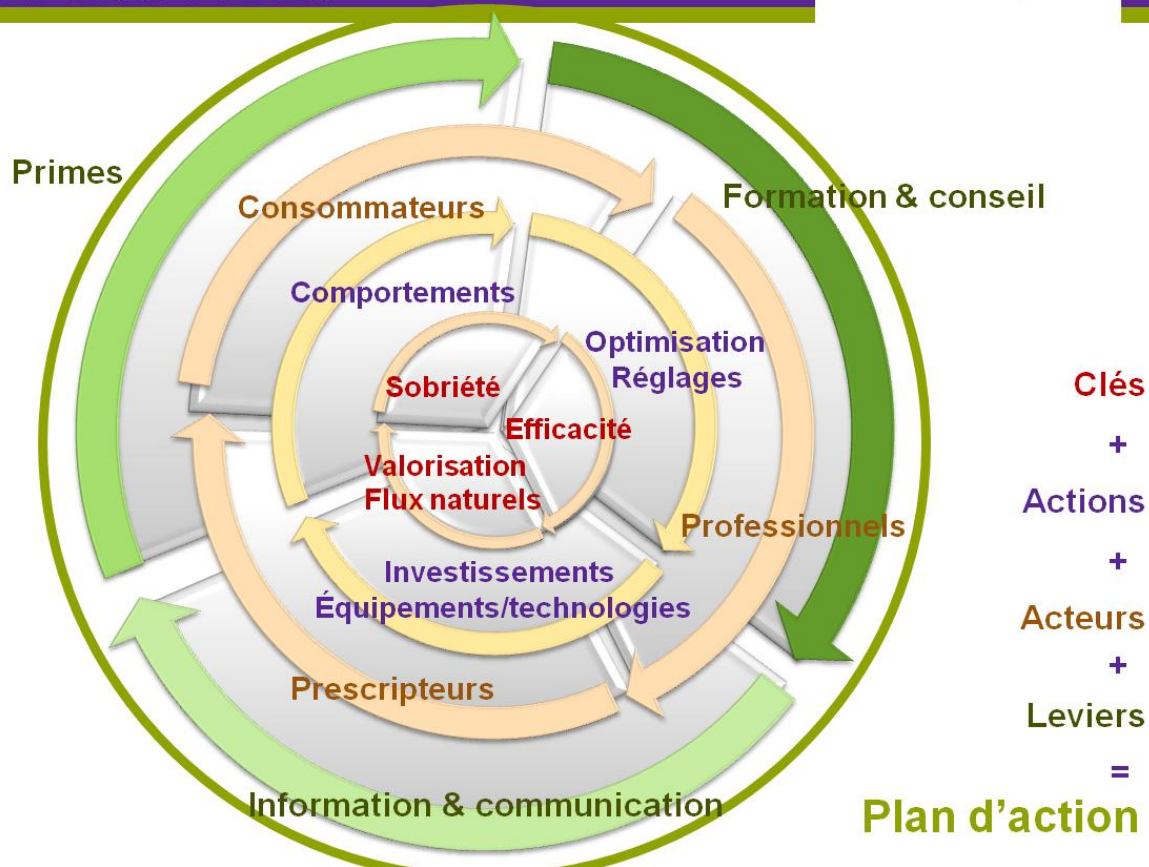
Primes

Formation & conseil

Consommateurs

Comportements

Optimisation Réglages

Sobriété

Efficacité

Valorisation Flux naturels

Professionnels

Investissements Équipements/technologies

Prescripteurs

Information & communication

Clés
+
Actions
+
Acteurs
+
Leviers
=
Plan d'action